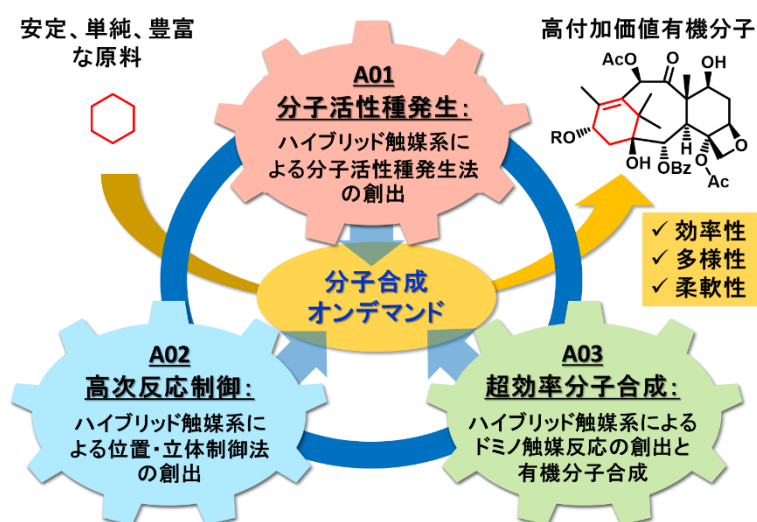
安定、単純、豊富な原料

高付加価値有機分子

AcO O OH

RO H

OH OBz O Ac

A01
分子活性種発生:
ハイブリッド触媒系による分子活性種発生法の創出

✓ 効率性
✓ 多様性
✓ 柔軟性

分子合成
オンデマンド

A02
高次反応制御:
ハイブリッド触媒系による位置･立体制御法の創出

A03
超効率分子合成:
ハイブリッド触媒系によるドミノ触媒反応の創出と有機分子合成